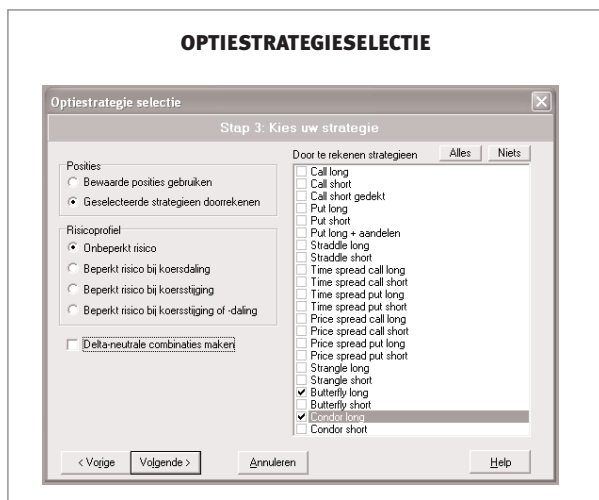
OPTIESTRATEGIESELECTIE

Optiestrategie selectie

Stap 3: Kies uw strategie

Posities
Bewaarde posities gebruiken
Geselecteerde strategieen doorrekenen

Risicoprofiel
Onbeperkt risico
Beperkt risico bij koersdaling
Beperkt risico bij koersstijging
Beperkt risico bij koersstijging of -daling

Delta-neutrale combinaties maken

Door te rekenen strategieen
Alles
Niets

Call long
Call short
Call short gedekt
Put long
Put short
Put long + aandelen
Straddle long
Straddle short
Time spread call long
Time spread call short
Time spread put long
Time spread put short
Price spread call long
Price spread call short
Price spread put long
Price spread put short
Strangle long
Strangle short
Butterfly long
Butterfly short
Condor long
Condor short

< Vorige
Volgende >
Annuleren
Help